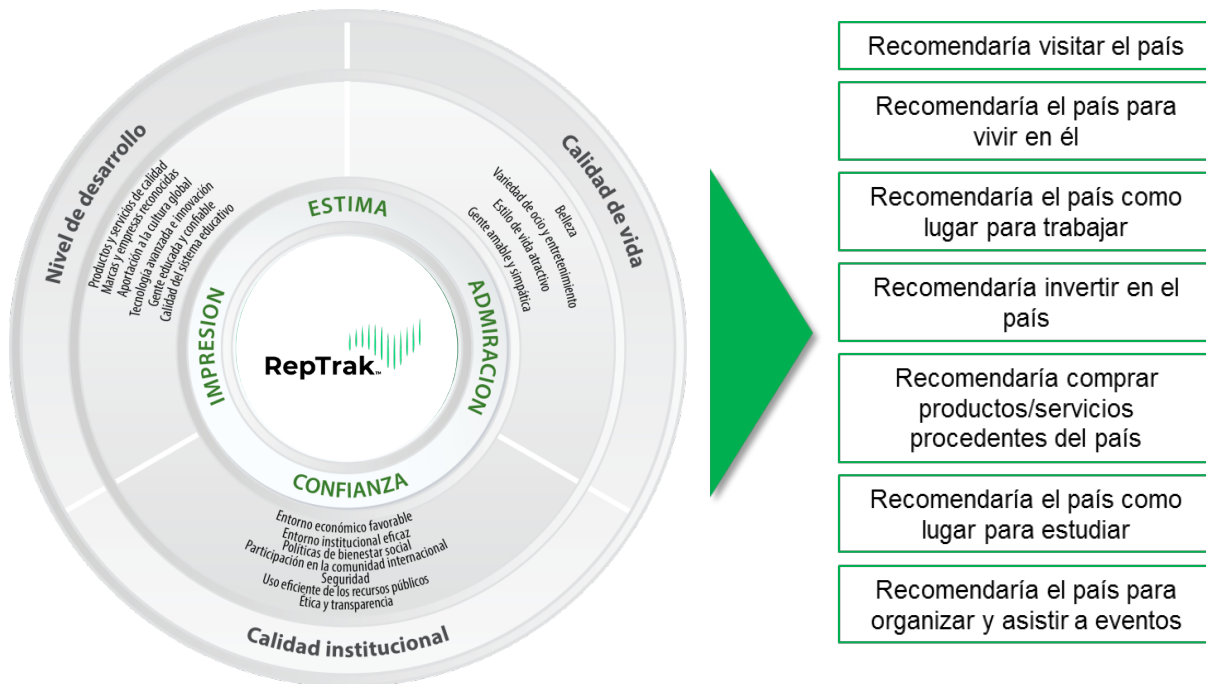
Nivel de desarrollo
Productos y servicios de calidad
Marcas y empresas reconocidas
Aportación a la cultura global
Tecnología avanzada e innovación
Gente educada y confiable
Calidad del sistema educativo

Calidad de vida
Belleza
Variedad de ocio y entretenimiento
Estilo de vida atractivo
Gente amable y simpática

ESTIMA
IMPRESION
ADMIRACION
CONFIANZA

RepTrak

Entorno económico favorable
Entorno institucional eficaz
Políticas de bienestar social
Participación en la comunidad internacional
Seguridad
Uso eficiente de los recursos públicos
Ética y transparencia

Calidad institucional

Recomendaría visitar el país

Recomendaría el país para vivir en él

Recomendaría el país como lugar para trabajar

Recomendaría invertir en el país

Recomendaría comprar productos/servicios procedentes del país

Recomendaría el país como lugar para estudiar

Recomendaría el país para organizar y asistir a eventos